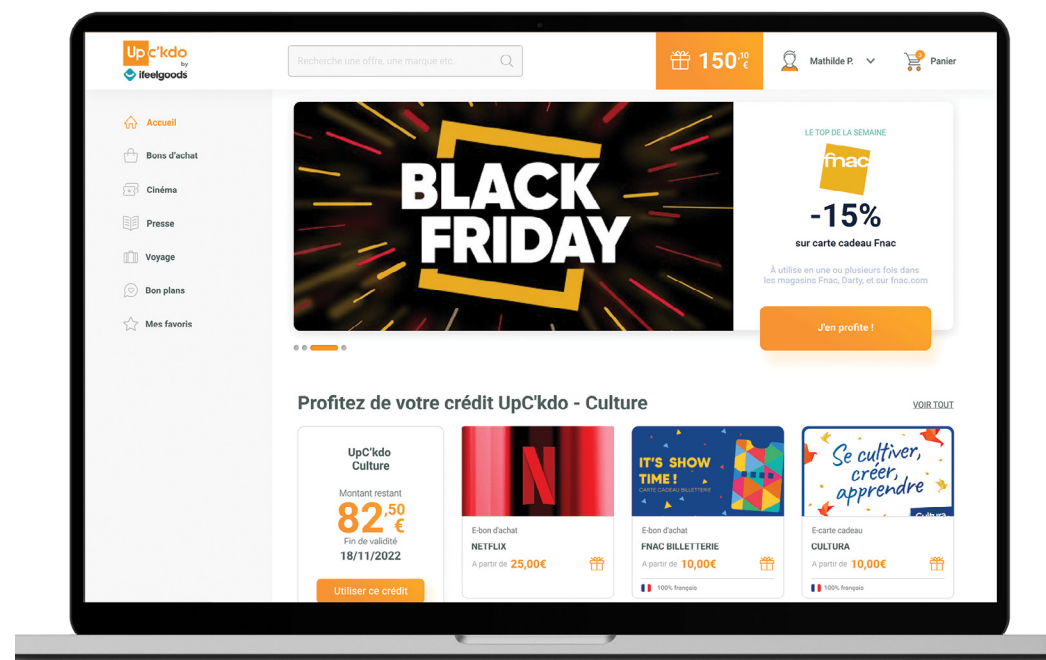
Up c'kdo by ifeelgoods

Recherche une offre, une marque etc.

150,10 €

Mathilde P.

Panier

Accueil

Bons d'achat

Cinéma

Presse

Voyage

Bon plans

Mes favoris

BLACK FRIDAY

LE TOP DE LA SEMAINE

fnac

-15%

sur carte cadeau Fnac

À utiliser en une ou plusieurs fois dans les magasins Fnac, Darty, et sur fnac.com

J'en profite !

Profitez de votre crédit UpC'kdo - Culture

VOIR TOUT

UpC'kdo Culture

Montant restant

82,50 €

Fin de validité

18/11/2022

Utiliser ce crédit

E-bon d'achat

NETFLIX

A partir de 25,00€

IT'S SHOW TIME !

CARTE CADEAU BILLETTERIE

E-bon d'achat

FNAC BILLETTERIE

A partir de 10,00€

100% français

Se cultiver, créer, apprendre

Cultura

E-carte cadeau

CULTURA

A partir de 10,00€

100% français